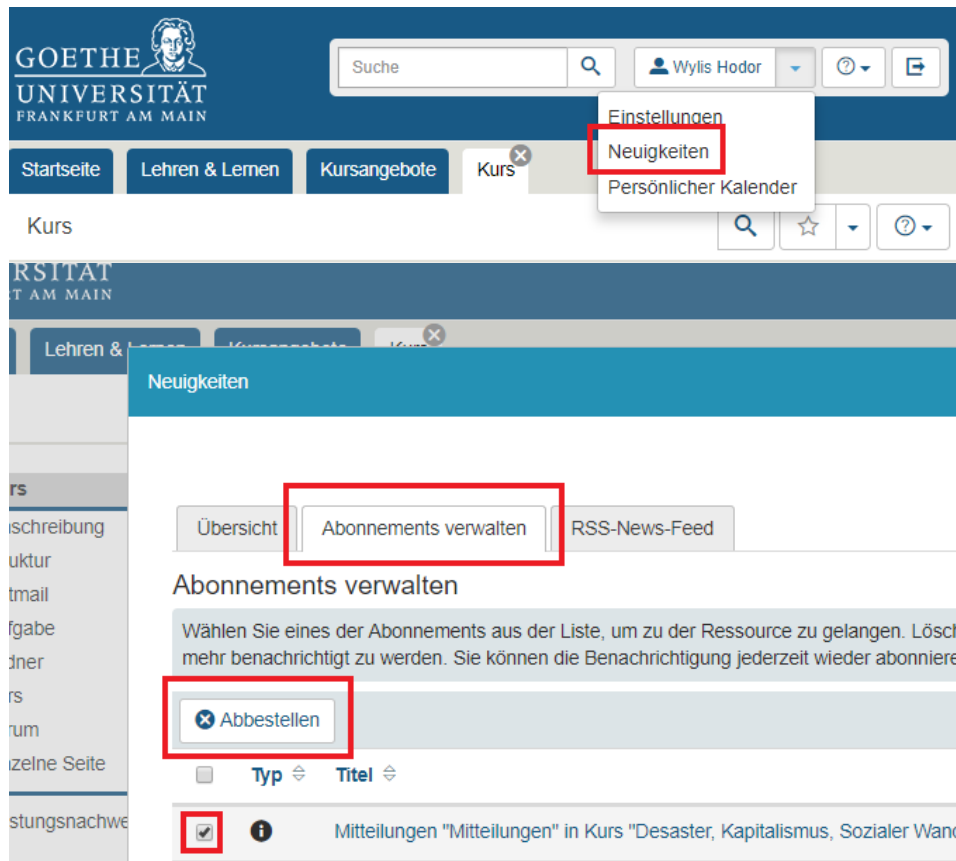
GOETHE UNIVERSITÄT FRANKFURT AM MAIN

Suche

Wylis Hodor

Einstellungen
Neuigkeiten
Persönlicher Kalender

Startseite
Lehren & Lernen
Kursangebote
Kurs

Kurs

RSITÄT
T AM MAIN

Lehren & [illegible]
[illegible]
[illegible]

Neuigkeiten

rs
schreibung
uktur
tmail
fgabe
dner
rs
rum
zelne Seite
stungsnachwe

Übersicht
Abonnements verwalten
RSS-News-Feed

Abonnements verwalten

Wählen Sie eines der Abonnements aus der Liste, um zu der Ressource zu gelangen. Lösch
mehr benachrichtigt zu werden. Sie können die Benachrichtigung jederzeit wieder abonniere

Abbestellen

| | Typ | Titel |
|---|---|---|
| ✔ | i | Mitteilungen "Mitteilungen" in Kurs "Desaster, Kapitalismus, Sozialer Wand |